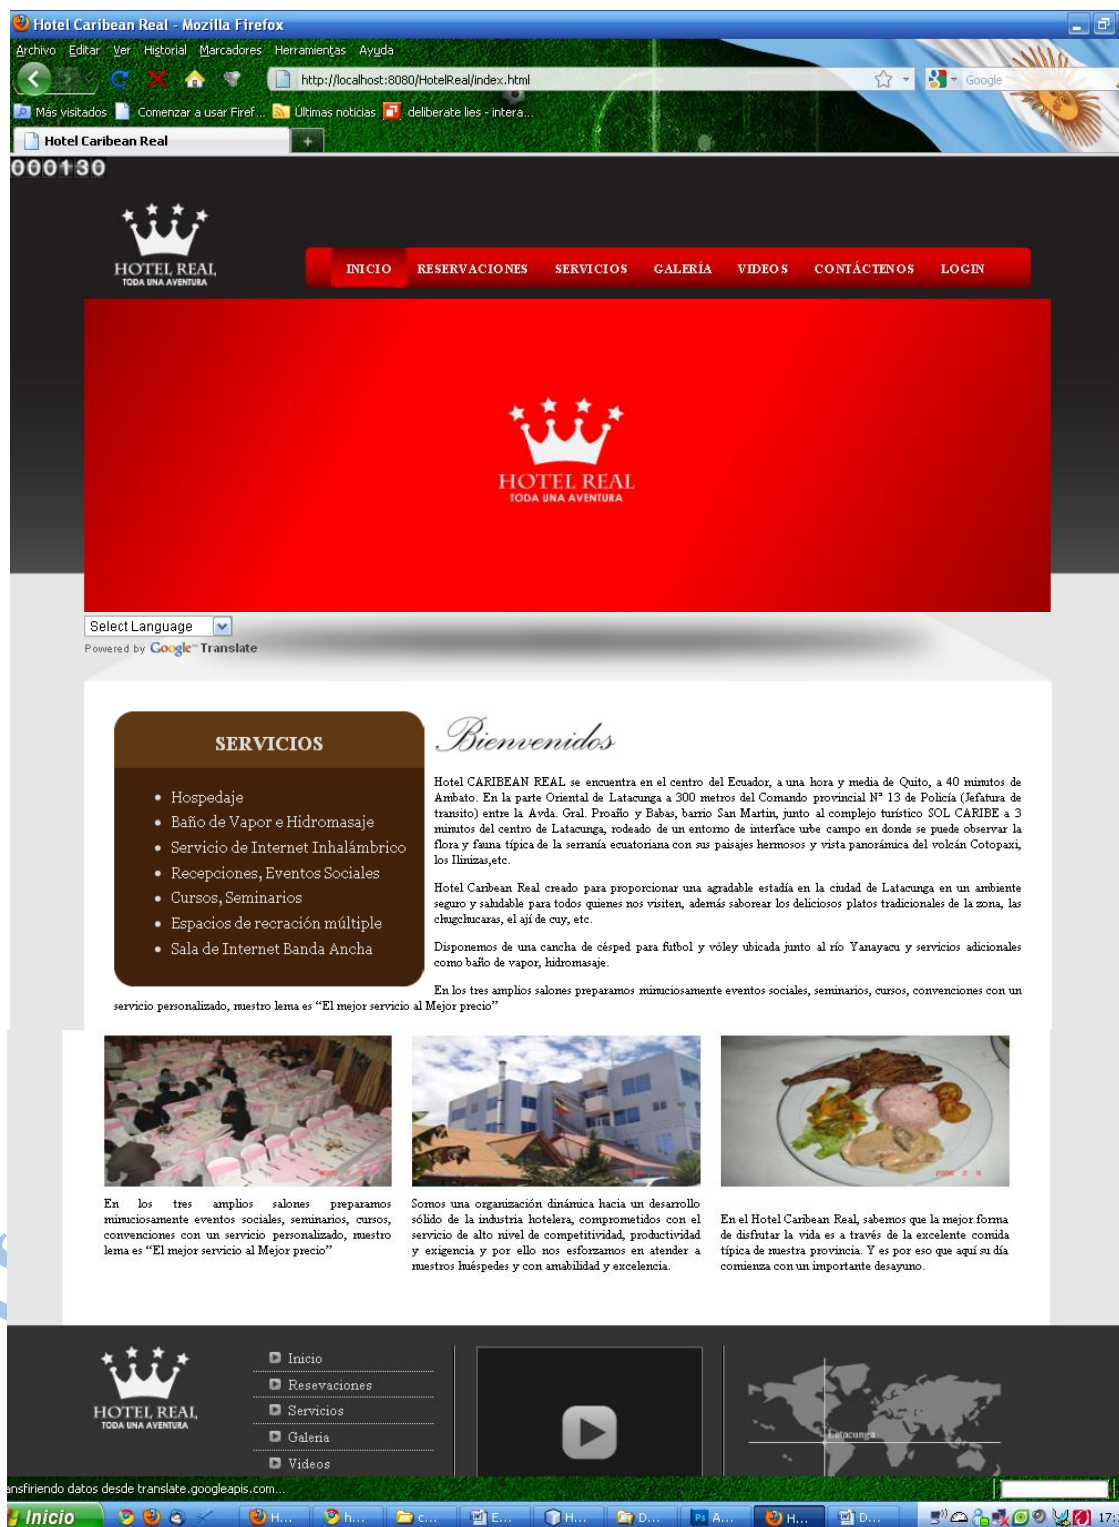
Hotel Caribean Real - Mozilla Firefox
Archivo Editar Ver Historial Marcadores Herramientas Ayuda
http://localhost:8080/HotelReal/index.html
Google
Más visitados Comenzar a usar Firef... Últimas noticias deliberate lies - intera...
Hotel Caribean Real
000130

HOTEL REAL
TODA UNA AVENTURA

INICIO RESERVACIONES SERVICIOS GALERÍA VIDEOS CONTÁCTENOS LOGIN

HOTEL REAL
TODA UNA AVENTURA

Select Language
Powered by Google Translate

SERVICIOS

- Hospedaje
- Baño de Vapor e Hidromasaje
- Servicio de Internet Inhalámbrico
- Recepciones, Eventos Sociales
- Cursos, Seminarios
- Espacios de recración múltiple
- Sala de Internet Banda Ancha

Bienvenidos

Hotel CARIBEAN REAL se encuentra en el centro del Ecuador, a una hora y media de Quito, a 40 minutos de Ambato. En la parte Oriental de Latacunga a 300 metros del Comando provincial N° 13 de Policía (Jefatura de transito) entre la Avda. Gral. Proaño y Babas, barrio San Martin, junto al complejo turístico SOL CARIBE a 3 minutos del centro de Latacunga, rodeado de un entorno de interface urbe campo en donde se puede observar la flora y fauna típica de la serranía ecuatoriana con sus paisajes hermosos y vista panorámica del volcán Cotopaxi, los Ilinizas,etc.

Hotel Caribean Real creado para proporcionar una agradable estadía en la ciudad de Latacunga en un ambiente seguro y saludable para todos quienes nos visiten, además saborear los deliciosos platos tradicionales de la zona, las chugchucaras, el ají de cuy, etc.

Disponemos de una cancha de césped para futbol y vóley ubicada junto al río Yanayacu y servicios adicionales como baño de vapor, hidromasaje.

En los tres amplios salones preparamos minuciosamente eventos sociales, seminarios, cursos, convenciones con un servicio personalizado, nuestro lema es "El mejor servicio al Mejor precio"

En los tres amplios salones preparamos minuciosamente eventos sociales, seminarios, cursos, convenciones con un servicio personalizado, nuestro lema es "El mejor servicio al Mejor precio"

Somos una organización dinámica hacia un desarrollo sólido de la industria hotelera, comprometidos con el servicio de alto nivel de competitividad, productividad y exigencia y por ello nos esforzamos en atender a nuestros huéspedes y con amabilidad y excelencia.

En el Hotel Caribean Real, sabemos que la mejor forma de disfrutar la vida es a través de la excelente comida típica de nuestra provincia. Y es por eso que aquí su día comienza con un importante desayuno.

HOTEL REAL
TODA UNA AVENTURA

Inicio
Reservaciones
Servicios
Galeria
Videos

Latacunga

ansfiriendo datos desde translate.googleapis.com...
Inicio H... h... c... E... H... D... A... H... D... 17: